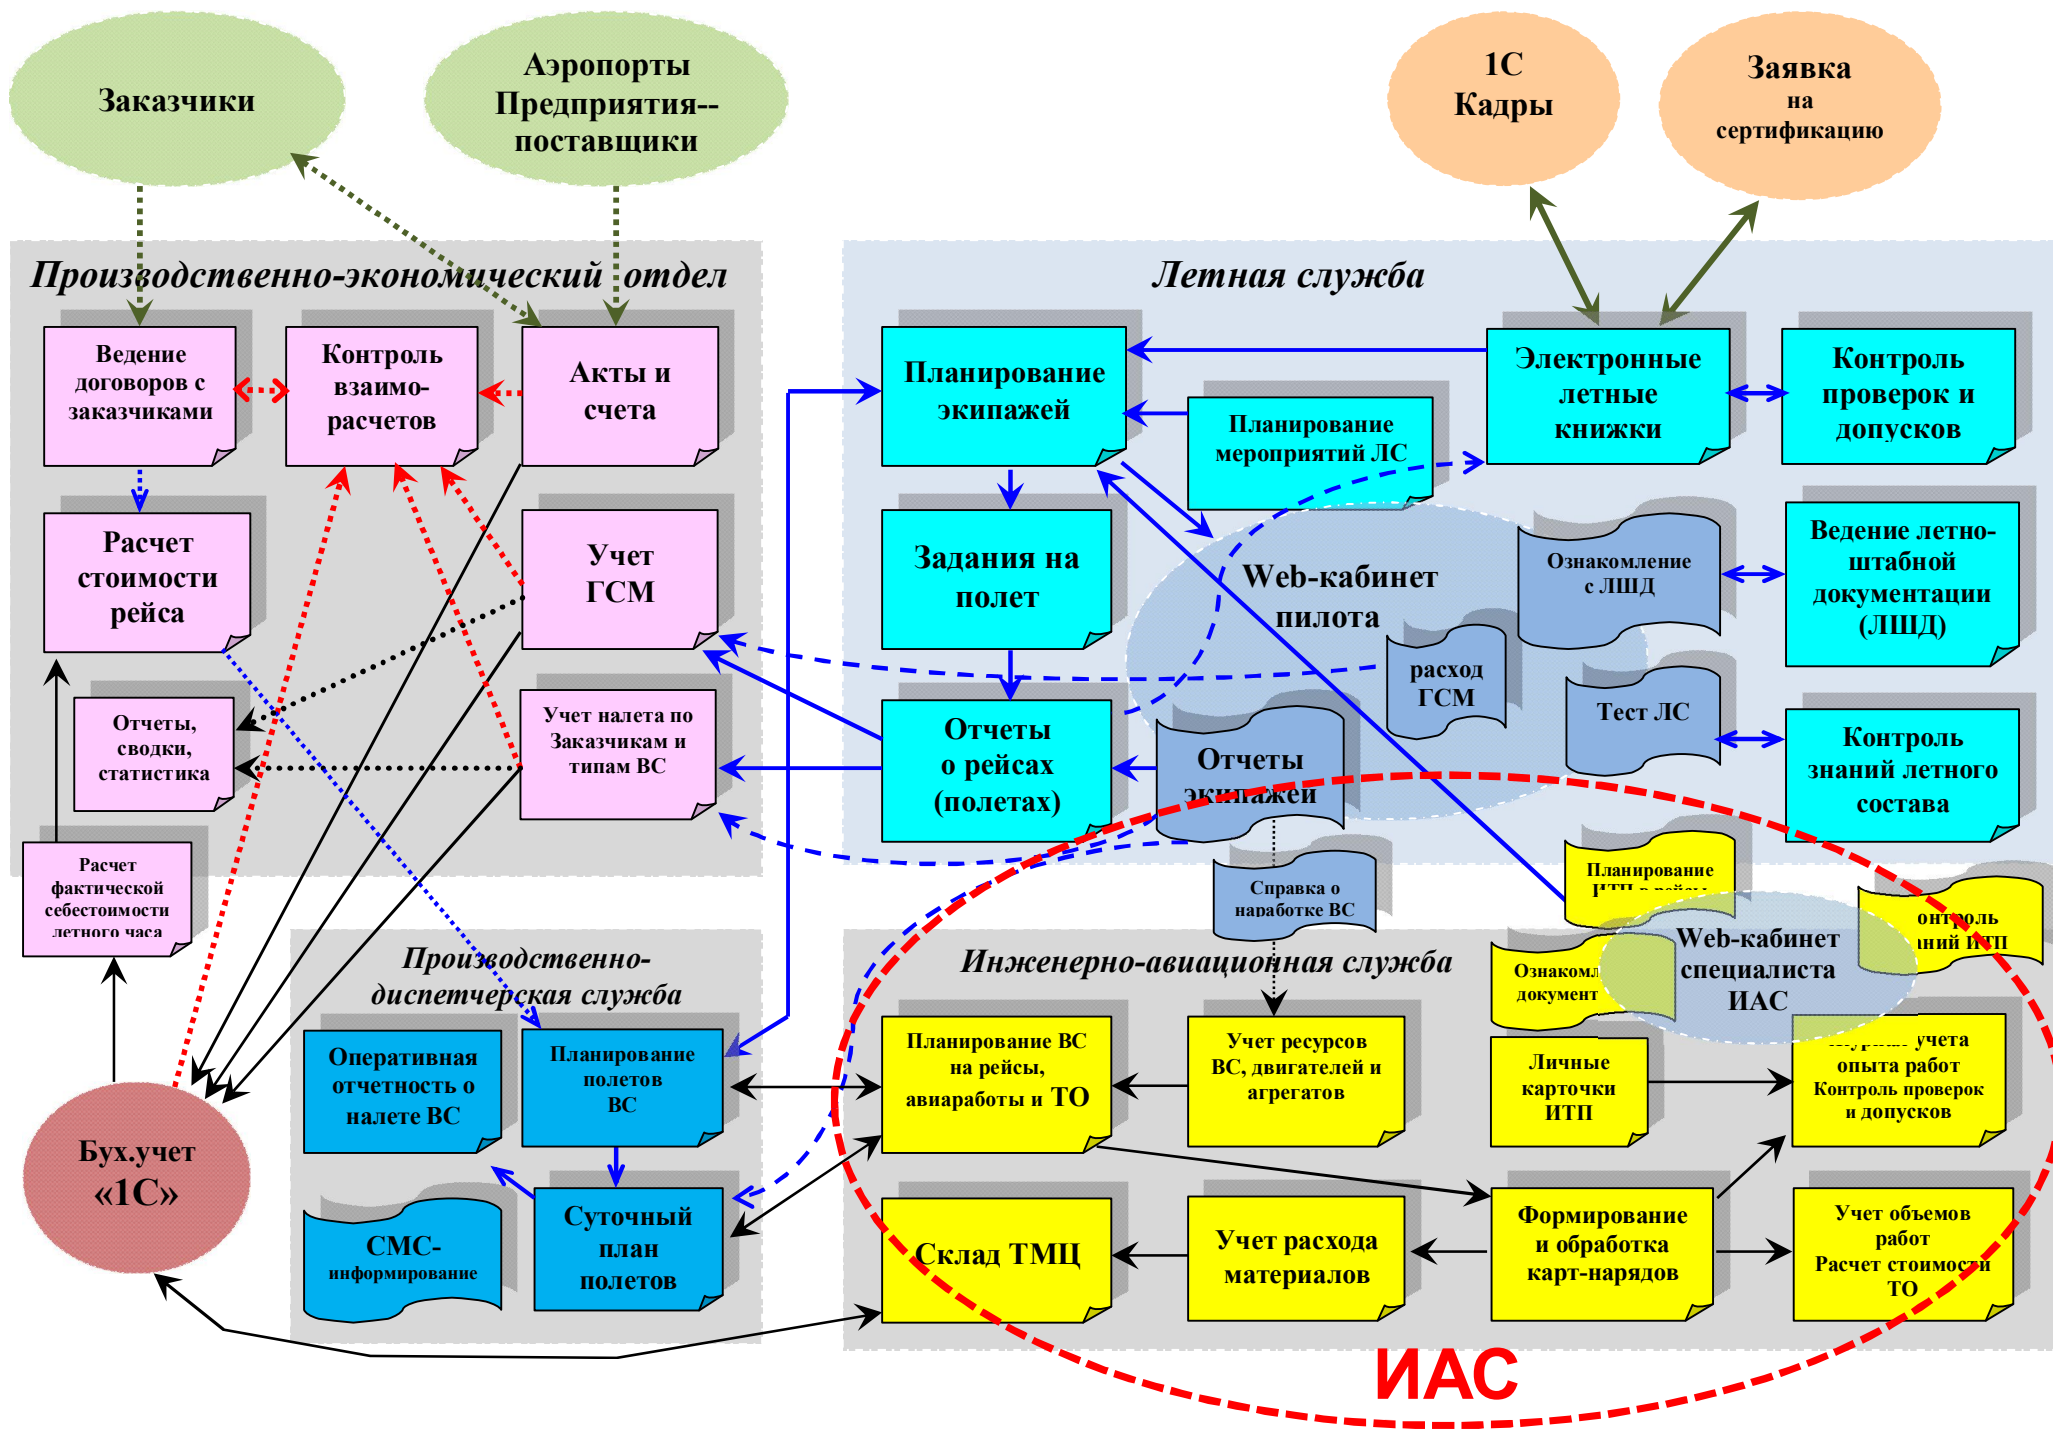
Заказчики

Аэропорты Предприятия--поставщики

1С Кадры

Заявка на сертификацию

Производственно-экономический отдел

Ведение договоров с заказчиками

Контроль взаимо-расчетов

Акты и счета

Расчет стоимости рейса

Учет ГСМ

Отчеты, сводки, статистика

Учет налета по Заказчикам и типам ВС

Расчет фактической себестоимости летного часа

Летная служба

Планирование экипажей

Планирование мероприятий ЛС

Электронные летные книжки

Контроль проверок и допусков

Задания на полет

Web-кабинет пилота

Ознакомление с ЛШД

Ведение летно-штабной документации (ЛШД)

расход ГСМ

Тест ЛС

Отчеты о рейсах (полетах)

Отчеты экипажей

Контроль знаний летного состава

Справка о наработке ВС

Планирование ИТП в рейсы

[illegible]онтроль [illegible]ний ИТП

Ознакомл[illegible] документ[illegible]

Web-кабинет специалиста ИАС

Производственно-диспетчерская служба

Инженерно-авиационная служба

Оперативная отчетность о налете ВС

Планирование полетов ВС

Планирование ВС на рейсы, авиаработы и ТО

Учет ресурсов ВС, двигателей и агрегатов

Личные карточки ИТП

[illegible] учета опыта работ Контроль проверок и допусков

Бух.учет «1С»

СМС-информирование

Суточный план полетов

Склад ТМЦ

Учет расхода материалов

Формирование и обработка карт-нарядов

Учет объемов работ Расчет стоимости ТО

ИАС